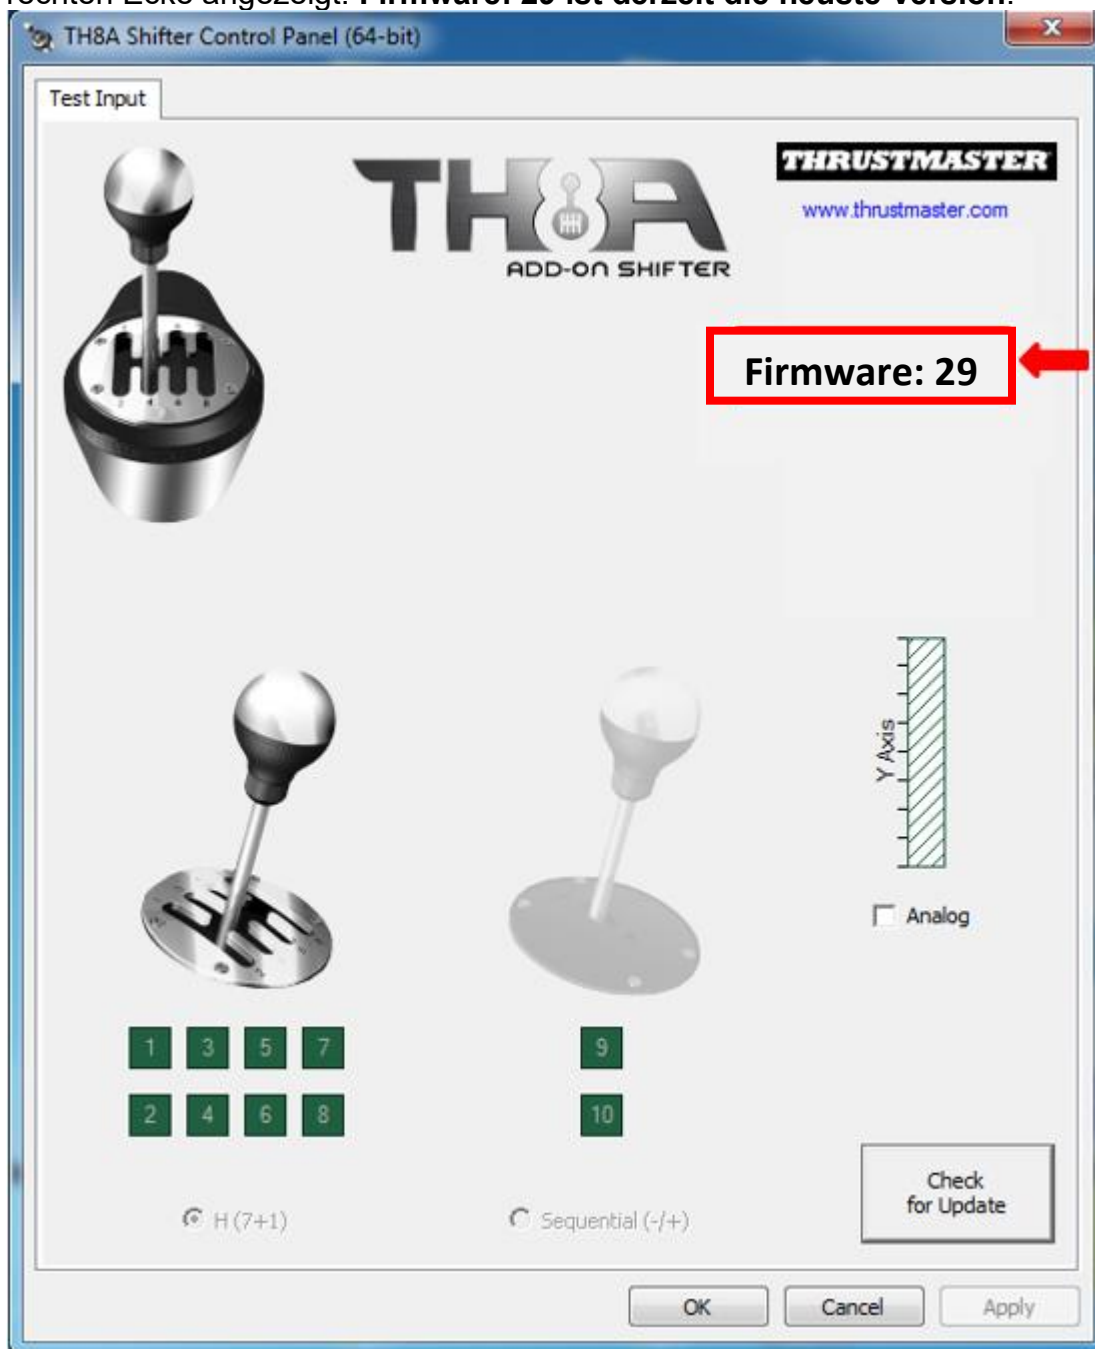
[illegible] Ecke angezeigt. Firmware: 29 ist derzeit die neuste Version.

TH8A Shifter Control Panel (64-bit)

Test Input

TH8A
ADD-ON SHIFTER

THRUSTMASTER
www.thrustmaster.com

Firmware: 29

Y Axis

Analog

1 3 5 7
2 4 6 8

9
10

H (7+1)

Sequential (-/+)

Check for Update

OK Cancel Apply